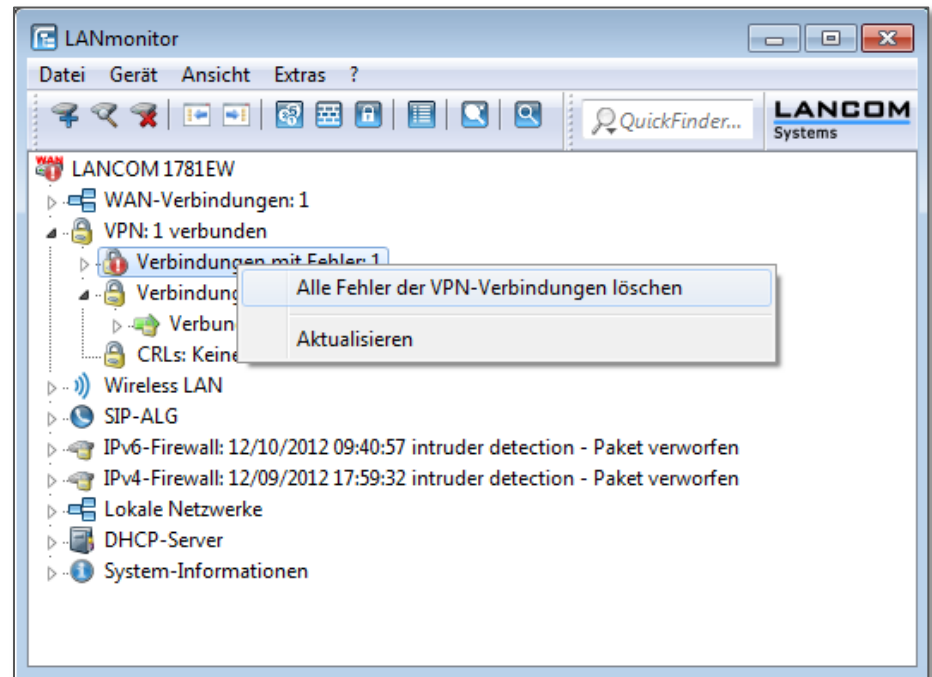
LANmonitor

Datei Gerät Ansicht Extras ?

QuickFinder...

LANCOM Systems

LANCOM 1781EW
WAN-Verbindungen: 1
VPN: 1 verbunden
Verbindungen mit Fehler: 1
Verbindung
Verbun
CRLs: Keine
Alle Fehler der VPN-Verbindungen löschen
Aktualisieren
Wireless LAN
SIP-ALG
IPv6-Firewall: 12/10/2012 09:40:57 intruder detection - Paket verworfen
IPv4-Firewall: 12/09/2012 17:59:32 intruder detection - Paket verworfen
Lokale Netzwerke
DHCP-Server
System-Informationen